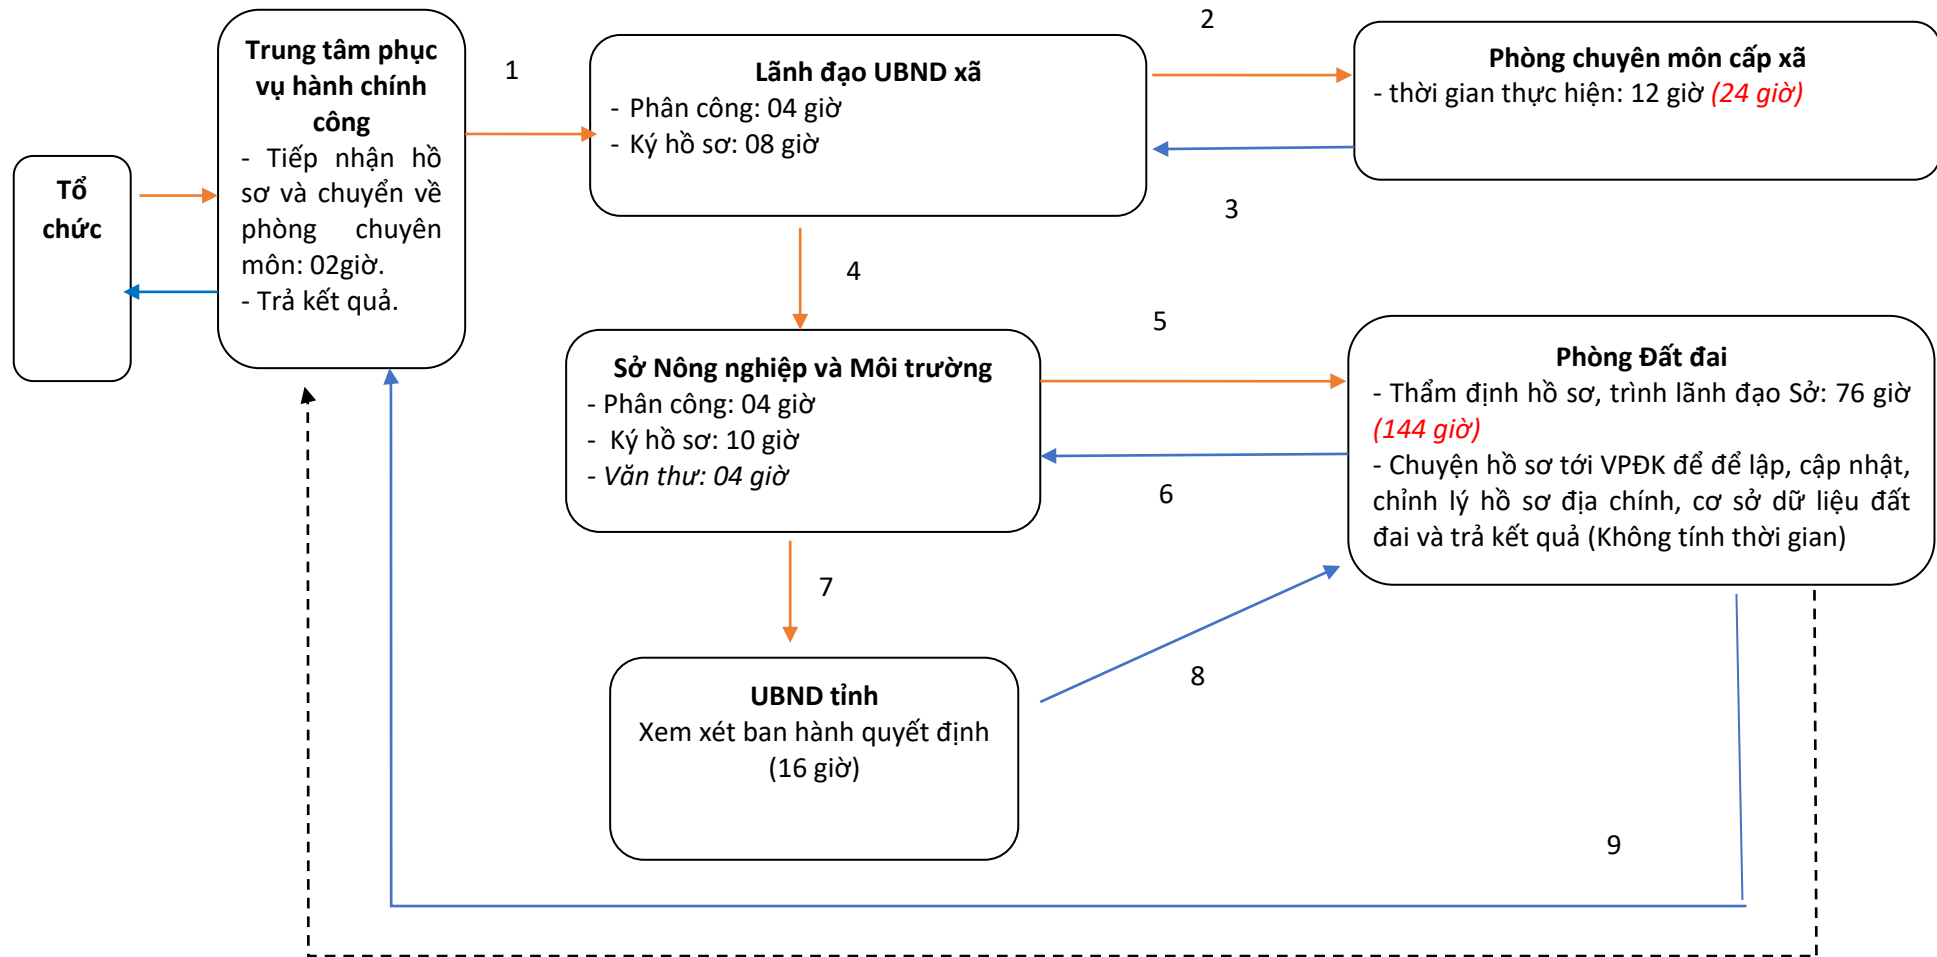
Tổ chức

Trung tâm phục vụ hành chính công
- Tiếp nhận hồ sơ và chuyển về phòng chuyên môn: 02giờ.
- Trả kết quả.

1

Lãnh đạo UBND xã
- Phân công: 04 giờ
- Ký hồ sơ: 08 giờ

2

Phòng chuyên môn cấp xã
- thời gian thực hiện: 12 giờ (24 giờ)

3

4

5

Sở Nông nghiệp và Môi trường
- Phân công: 04 giờ
- Ký hồ sơ: 10 giờ
- Văn thư: 04 giờ

Phòng Đất đai
- Thẩm định hồ sơ, trình lãnh đạo Sở: 76 giờ (144 giờ)
- Chuyện hồ sơ tới VPĐK để để lập, cập nhật, chỉnh lý hồ sơ địa chính, cơ sở dữ liệu đất đai và trả kết quả (Không tính thời gian)

6

7

UBND tỉnh
Xem xét ban hành quyết định (16 giờ)

8

9